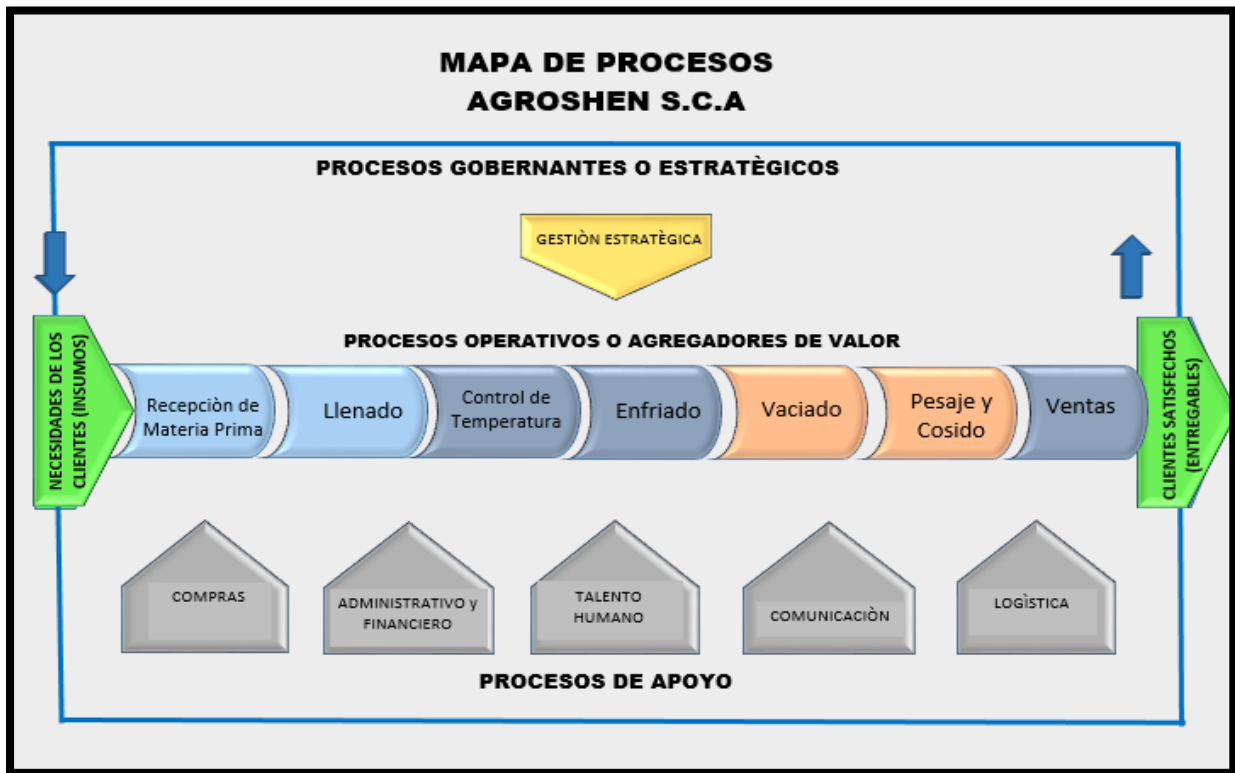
MAPA DE PROCESOS
AGROSHEN S.C.A

PROCESOS GOBERNANTES O ESTRATÈGICOS

GESTIÒN ESTRATÈGICA

PROCESOS OPERATIVOS O AGREGADORES DE VALOR

NECESIDADES DE LOS CLIENTES (INSUMOS)

Recepciòn de Materia Prima

Llenado

Control de Temperatura

Enfriado

Vaciado

Pesaje y Cosido

Ventas

CLIENTES SATISFECHOS (ENTREGABLES)

COMPRAS

ADMINISTRATIVO y FINANCIERO

TALENTO HUMANO

COMUNICACIÒN

LOGÌSTICA

PROCESOS DE APOYO